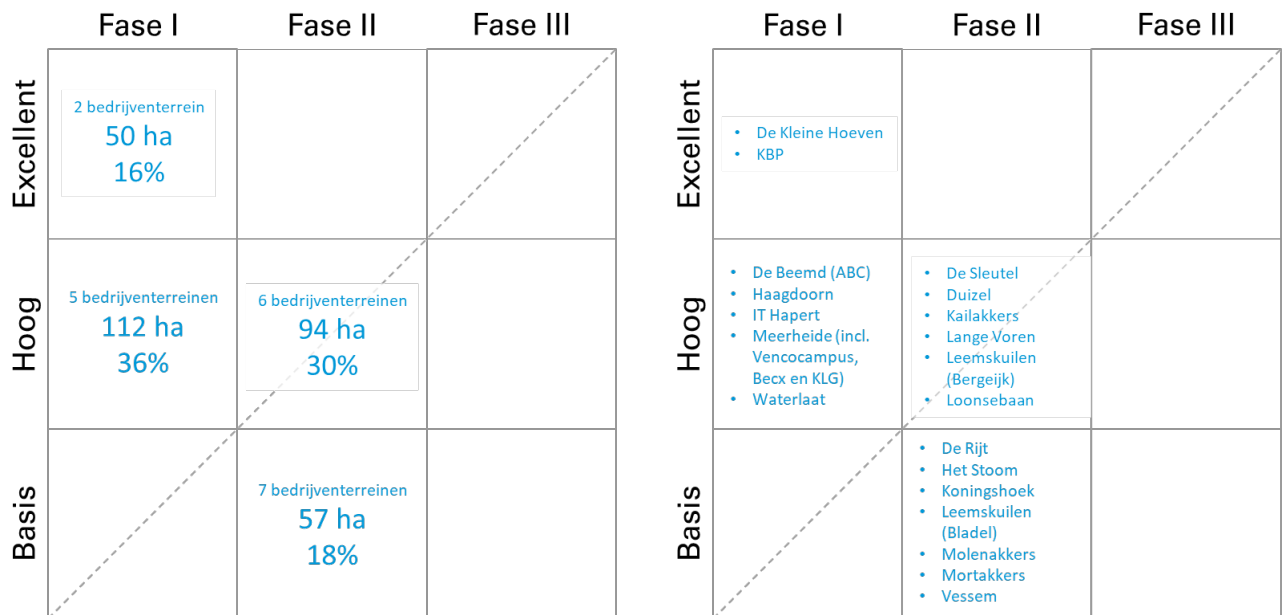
|  | Fase I | Fase II | Fase III |
|---|---|---|---|
| Excellent | 2 bedrijventerrein 50 ha 16% |  |  |
| Hoog | 5 bedrijventerreinen 112 ha 36% | 6 bedrijventerreinen 94 ha 30% |  |
| Basis |  | 7 bedrijventerreinen 57 ha 18% |  |

|  | Fase I | Fase II | Fase III |
|---|---|---|---|
| Excellent | • De Kleine Hoeven • KBP |  |  |
| Hoog | • De Beemd (ABC) • Haagdoorn • IT Hapert • Meerheide (incl. Vencocampus, Becx en KLG) • Waterlaat | • De Sleutel • Duizel • Kailakkers • Lange Voren • Leemskuilen (Bergeijk) • Loonsebaan |  |
| Basis |  | • De Rijt • Het Stoom • Koningshoek • Leemskuilen (Bladel) • Molenakkers • Mortakkers • Vessem |  |